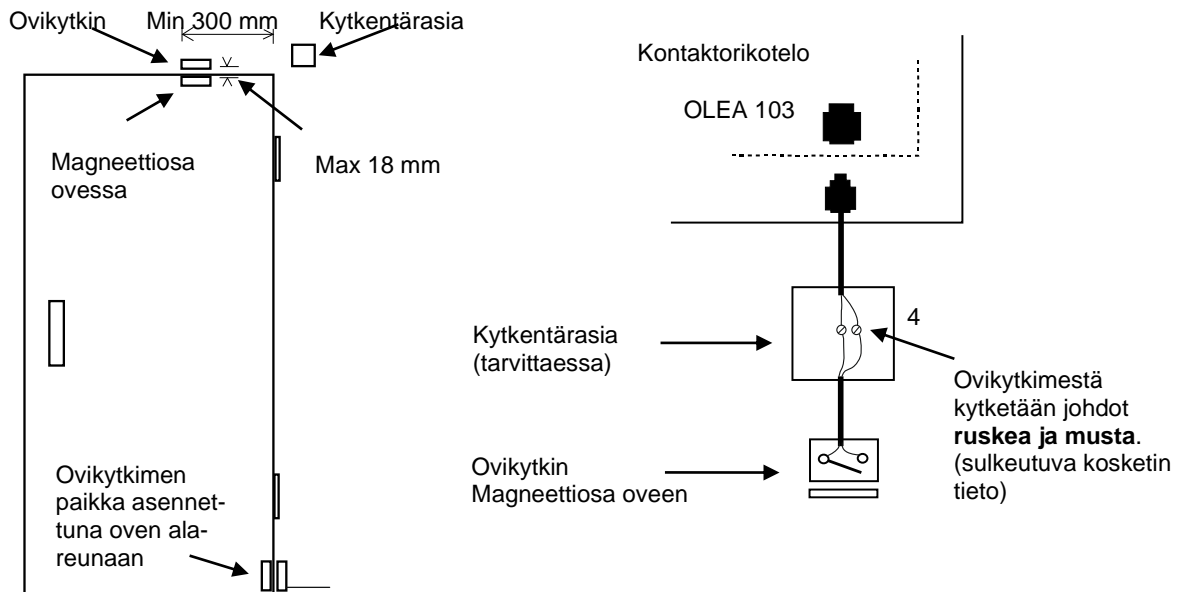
Ovikytkin Min 300 mm Kytkentärasia

Magneettiosa ovessa

Max 18 mm

Ovikytkimen paikka asennettuna oven alareunaan

Kontaktorikotelo

OLEA 103

Kytkentärasia (tarvittaessa)

4

Ovikytkimestä kytketään johdot **ruskea ja musta**. (sulkeutuva kosketin tieto)

Ovikytkin
Magneettiosa oveen